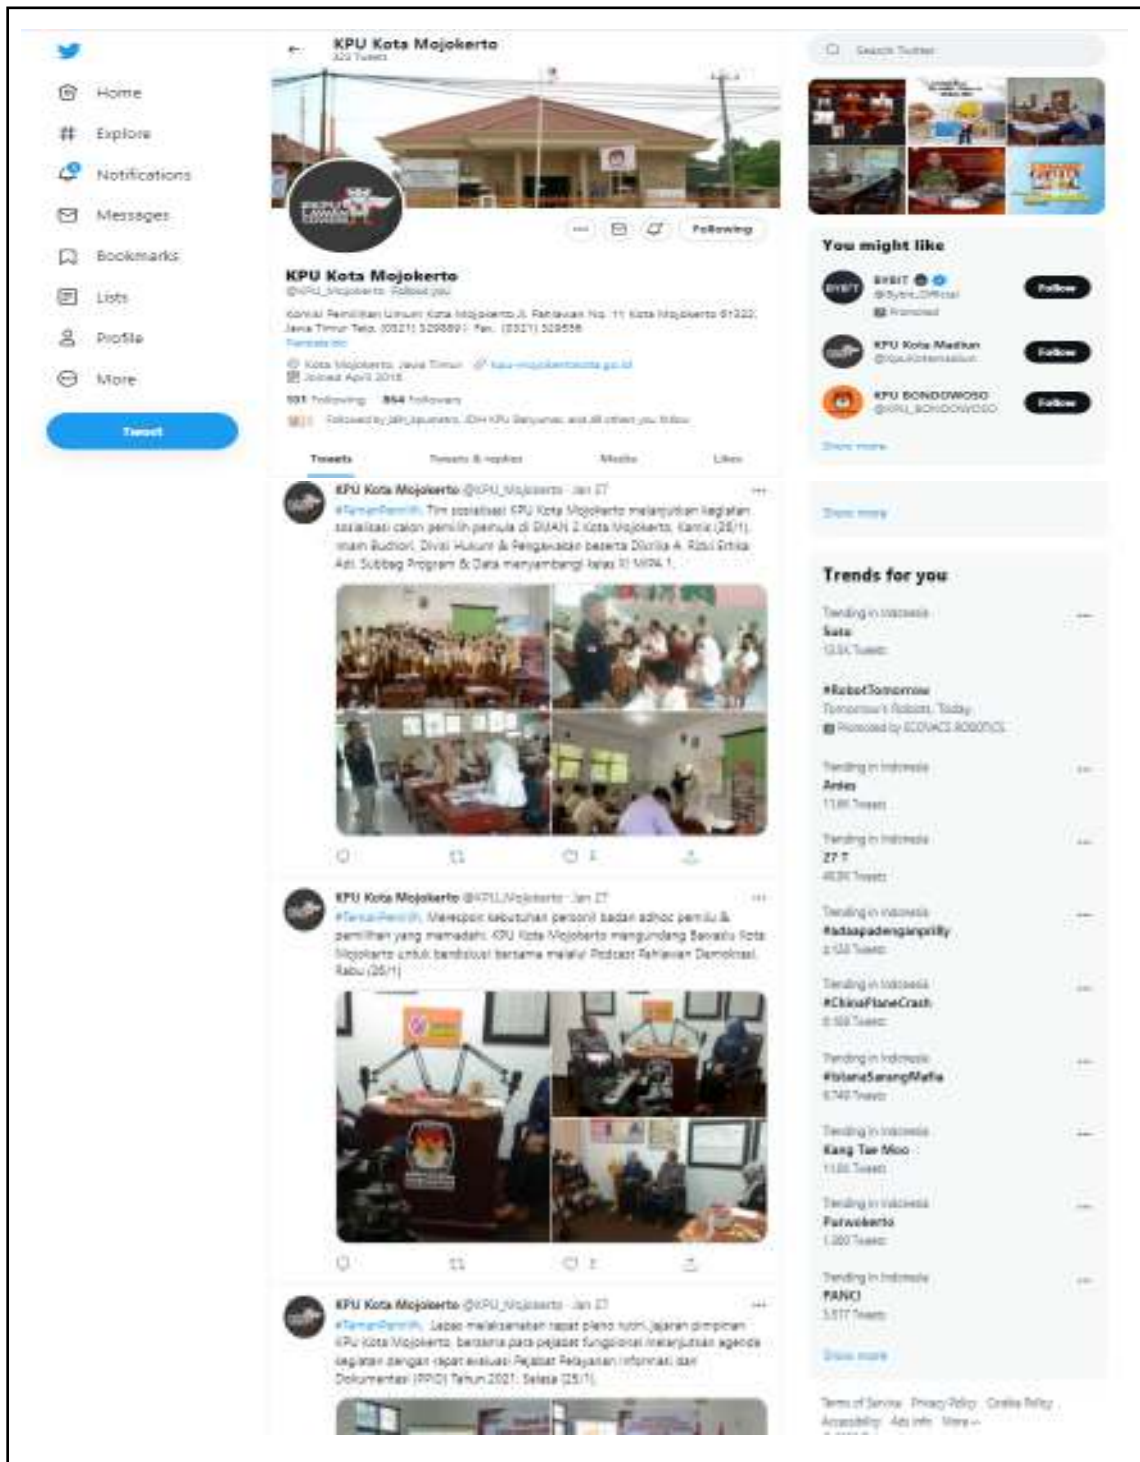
Home
Explore
Notifications
Messages
Bookmarks
Lists
Profile
More
Tweet

KPU Kota Mojokerto
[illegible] Tweets

Following

KPU Kota Mojokerto
@KPU_Mojokerto Follows you

Komisi Pemilihan Umum Kota Mojokerto Jl. Pahlawan No. 11 Kota Mojokerto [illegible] Jawa Timur Telp. (0321) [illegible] Fax. (0321) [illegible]
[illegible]

Kota Mojokerto, Jawa Timur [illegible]
Joined April 2018

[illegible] Following 864 Followers

Followed by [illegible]

Tweets Tweets & replies Media Likes

KPU Kota Mojokerto @KPU_Mojokerto · Jan 27
#TemanPemilih. Tim sosialisasi KPU Kota Mojokerto melanjutkan kegiatan sosialisasi calon pemilih pemula di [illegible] 2 Kota Mojokerto, Kamis (28/1). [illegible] Budiori, Divisi Hukum & Pengawasan beserta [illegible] Adi, Subbag Program & Data menyambangi kelas XI MIPA 1.

KPU Kota Mojokerto @KPU_Mojokerto · Jan 27
#TemanPemilih. Merespon kebutuhan personil badan adhoc pemilu & pemilihan yang memadahi, KPU Kota Mojokerto mengundang Bawaslu Kota Mojokerto untuk berdiskusi bersama melalui Podcast Pahlawan Demokrasi, Rabu (26/1).

KPU Kota Mojokerto @KPU_Mojokerto · Jan 27
#TemanPemilih. Lepas melaksanakan rapat pleno rutin, jajaran pimpinan KPU Kota Mojokerto bersama para pejabat fungsional melanjutkan agenda kegiatan dengan rapat evaluasi Pejabat Pelayanan Informasi dan Dokumentasi (PPID) Tahun 2021, Selasa (25/1).

Search Twitter

You might like
BYBIT
@Bybit_Official
Promoted
Follow
KPU Kota Madiun
@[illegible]
Follow
KPU BONDOWOSO
@KPU_BONDOWOSO
Follow
Show more

Show more

Trends for you
Trending in Indonesia
Sate
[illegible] Tweets
#RobotTomorrow
Tomorrow's Robots, Today
Promoted by ECOVACS ROBOTICS
Trending in Indonesia
Anies
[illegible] Tweets
Trending in Indonesia
27 T
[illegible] Tweets
Trending in Indonesia
#adaapadenganprilly
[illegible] Tweets
Trending in Indonesia
#ChinaPlaneCrash
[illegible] Tweets
Trending in Indonesia
#IstanaSarangMafia
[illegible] Tweets
Trending in Indonesia
Kang Tae Moo
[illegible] Tweets
Trending in Indonesia
Purwokerto
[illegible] Tweets
Trending in Indonesia
PANCI
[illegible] Tweets
Show more

Terms of Service Privacy Policy Cookie Policy Accessibility Ads info More